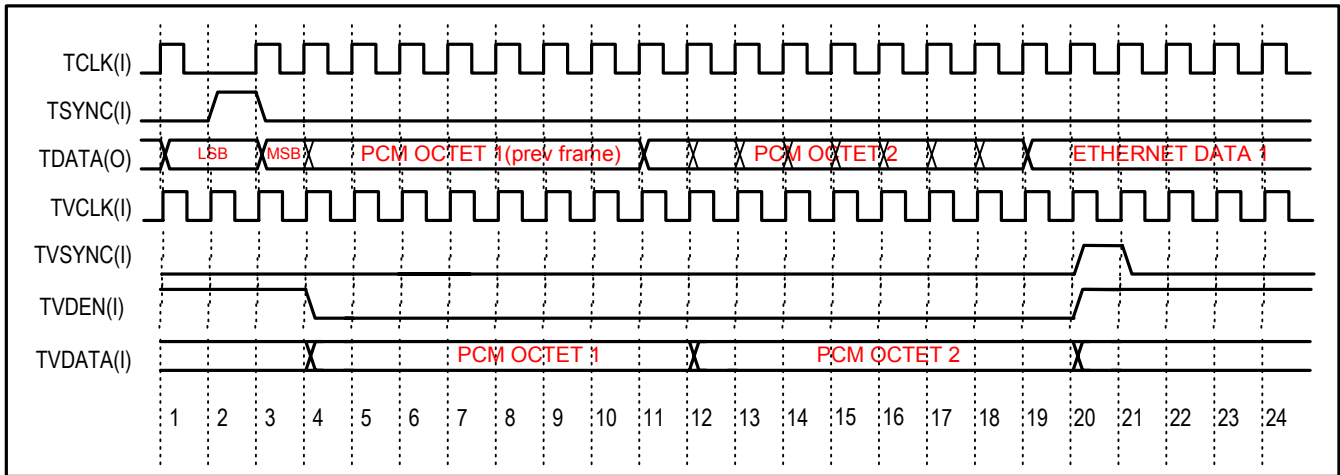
TCLK(I)
TSYNC(I)
TDATA(O) LSB MSB PCM OCTET 1(prev frame) PCM OCTET 2 ETHERNET DATA 1
TVCLK(I)
TVSYNC(I)
TVDEN(I)
TVDATA(I) PCM OCTET 1 PCM OCTET 2

1 2 3 4 5 6 7 8 9 10 11 12 13 14 15 16 17 18 19 20 21 22 23 24